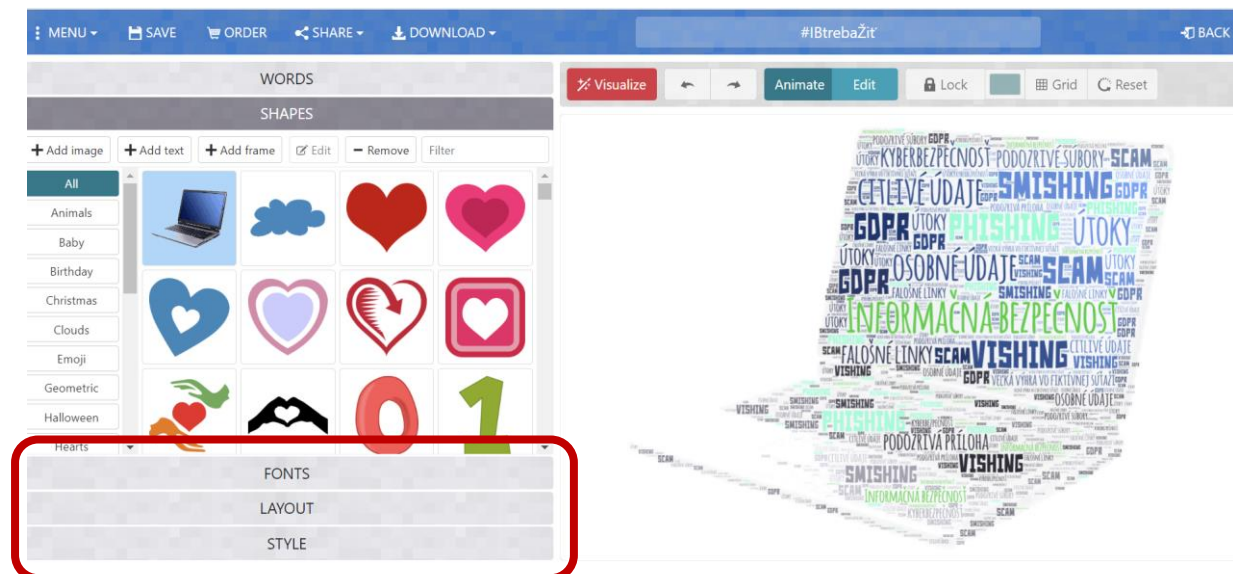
MENU SAVE ORDER SHARE DOWNLOAD #IBtrebaŽiť BACK

WORDS
SHAPES

Add image Add text Add frame Edit Remove Filter

All
Animals
Baby
Birthday
Christmas
Clouds
Emoji
Geometric
Halloween
Hearts

FONTS
LAYOUT
STYLE

Visualize Animate Edit Lock Grid Reset

PODOZRIVÉ SÚBORY GDPR ÚTOKY KYBERBEZPEČNOSŤ PODOZRIVÉ SÚBORY SCAM CITLIVÉ ÚDAJE SMISHING GDPR GDPR PHISHING ÚTOKY ÚTOKY GDPR OSOBNÉ ÚDAJE SCAM GDPR FALOŠNÉ LINKY SMISHING INFORMAČNÁ BEZPEČNOSŤ FALOŠNÉ LINKY SCAM VISHING CITLIVÉ ÚDAJE VISHING OSOBNÉ ÚDAJE GDPR VEĽKÁ VÝHRA VO FIKTÍVNEJ SÚŤAŽI VISHING SMISHING OSOBNÉ ÚDAJE PHISHING PODOZRIVÁ PRÍLOHA SMISHING VISHING SCAM INFORMAČNÁ BEZPEČNOSŤ KYBERBEZPEČNOSŤ SCAM